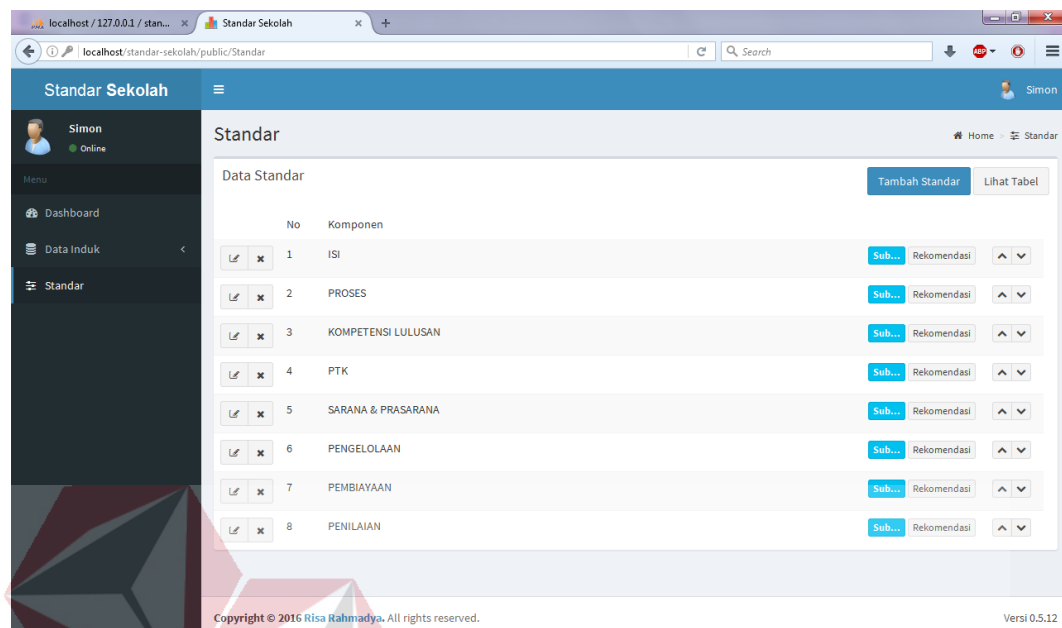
localhost / 127.0.0.1 / stan... ×
Standar Sekolah ×
+

localhost/standar-sekolah/public/Standar
Search

Standar Sekolah
Simon

Simon
Online
Menu
Dashboard
Data Induk
Standar

Standar
Home > Standar

Data Standar
Tambah Standar
Lihat Tabel

| No | Komponen | | |
|---|---|---|---|
| 1 | ISI | Sub... | Rekomendasi |
| 2 | PROSES | Sub... | Rekomendasi |
| 3 | KOMPETENSI LULUSAN | Sub... | Rekomendasi |
| 4 | PTK | Sub... | Rekomendasi |
| 5 | SARANA & PRASARANA | Sub... | Rekomendasi |
| 6 | PENGELOLAAN | Sub... | Rekomendasi |
| 7 | PEMBIAYAAN | Sub... | Rekomendasi |
| 8 | PENILAIAN | Sub... | Rekomendasi |

Copyright © 2016 Risa Rahmadya. All rights reserved.
Versi 0.5.12